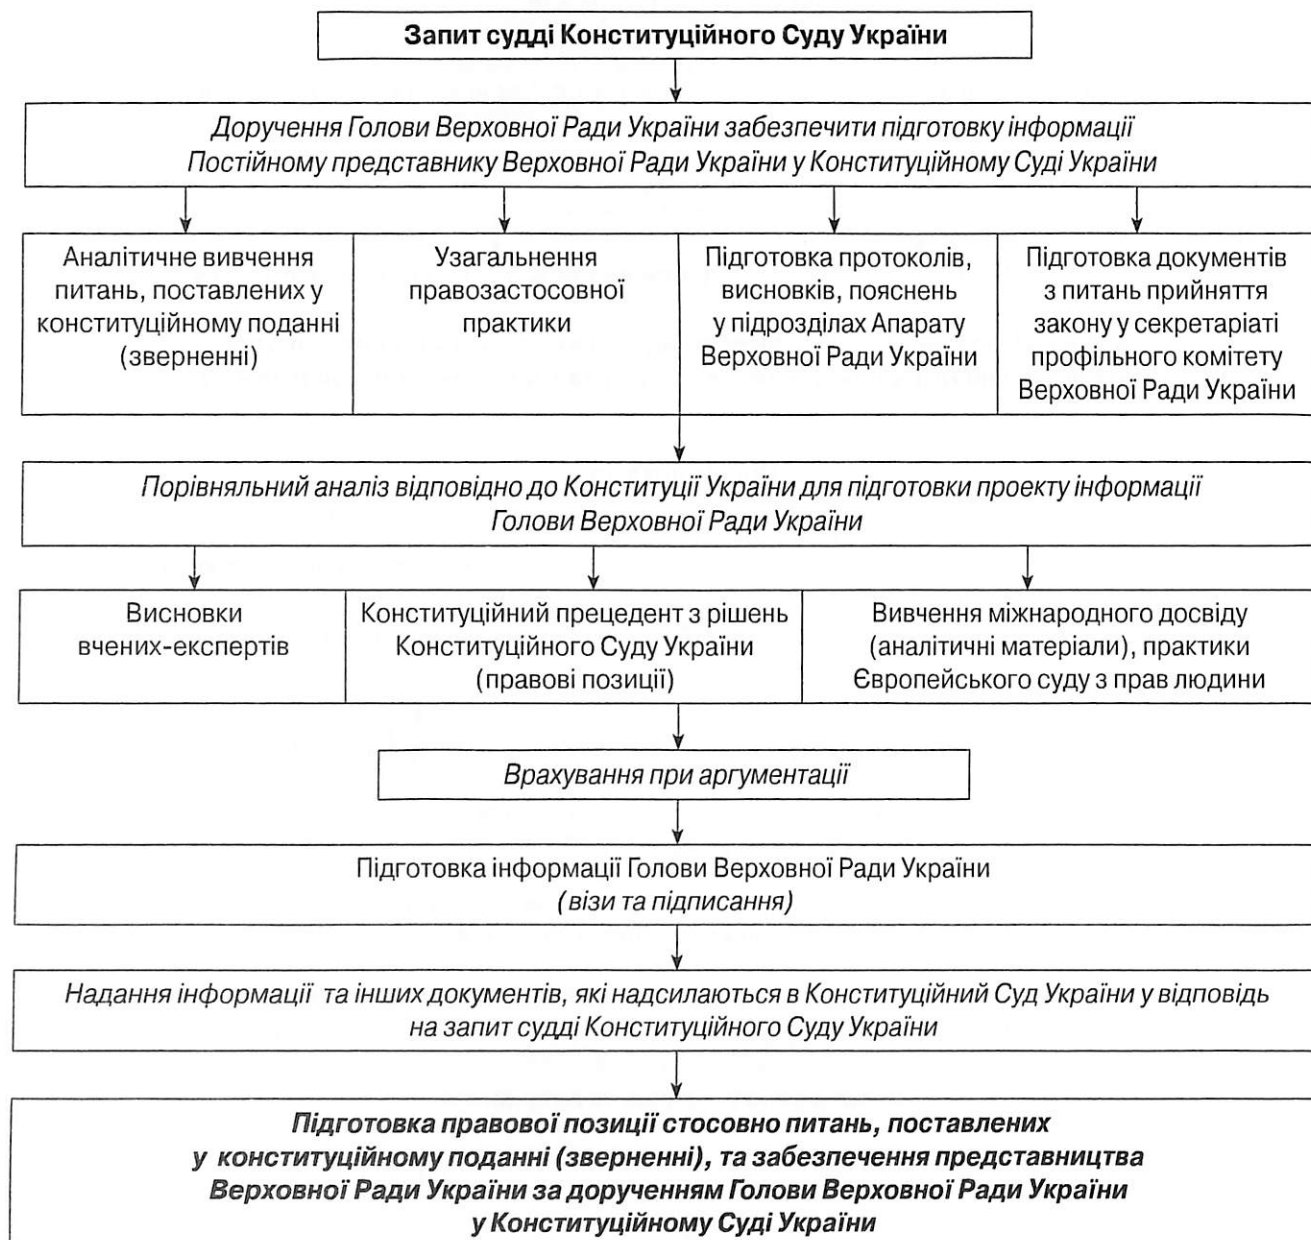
Запит судді Конституційного Суду України

Доручення Голови Верховної Ради України забезпечити підготовку інформації Постійному представнику Верховної Ради України у Конституційному Суді України

Аналітичне вивчення питань, поставлених у конституційному поданні (зверненні)

Узагальнення правозастосовної практики

Підготовка протоколів, висновків, пояснень у підрозділах Апарату Верховної Ради України

Підготовка документів з питань прийняття закону у секретаріаті профільного комітету Верховної Ради України

Порівняльний аналіз відповідно до Конституції України для підготовки проекту інформації Голови Верховної Ради України

Висновки вчених-експертів

Конституційний прецедент з рішень Конституційного Суду України (правові позиції)

Вивчення міжнародного досвіду (аналітичні матеріали), практики Європейського суду з прав людини

Врахування при аргументації

Підготовка інформації Голови Верховної Ради України (візи та підписання)

Надання інформації та інших документів, які надсилаються в Конституційний Суд України у відповідь на запит судді Конституційного Суду України

Підготовка правової позиції стосовно питань, поставлених у конституційному поданні (зверненні), та забезпечення представництва Верховної Ради України за дорученням Голови Верховної Ради України у Конституційному Суді України